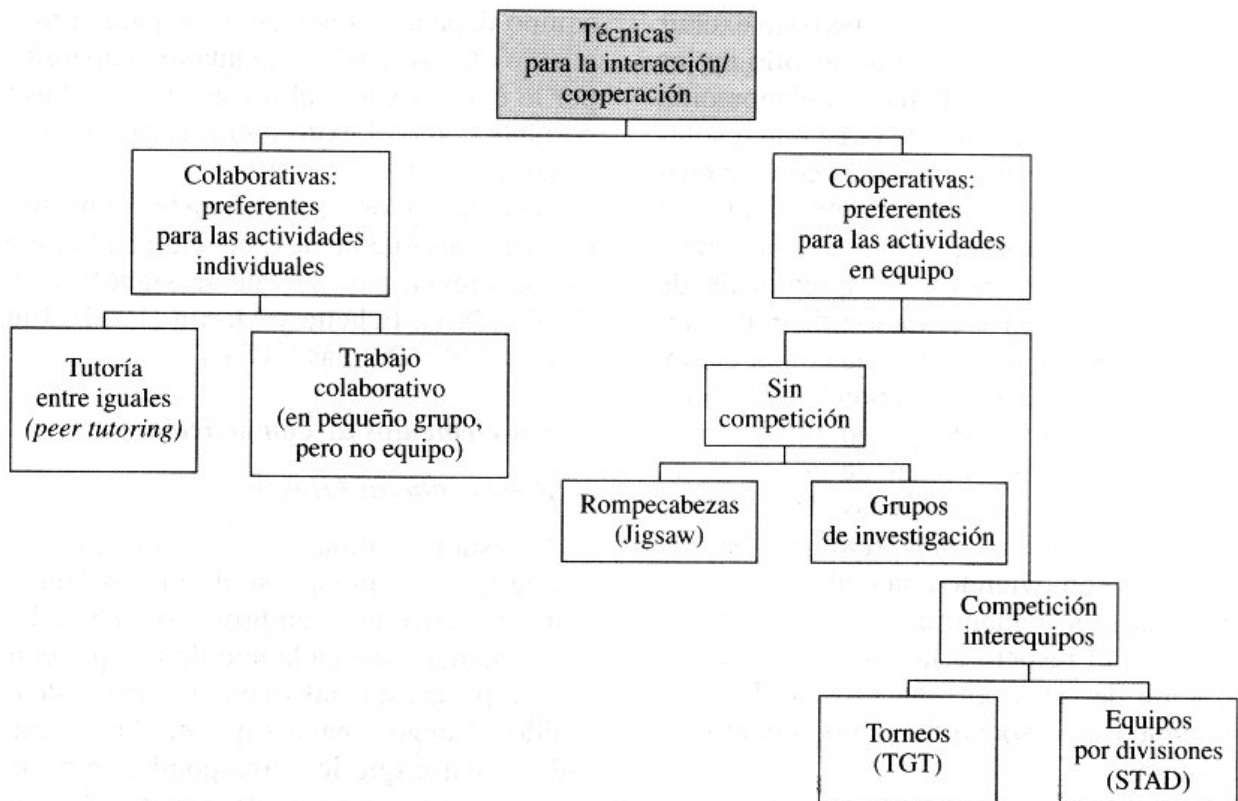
Técnicas para la interacción/ cooperación

Colaborativas: preferentes para las actividades individuales

Cooperativas: preferentes para las actividades en equipo

Tutoría entre iguales *(peer tutoring)*

Trabajo colaborativo (en pequeño grupo, pero no equipo)

Sin competición

Rompecabezas (Jigsaw)

Grupos de investigación

Competición interequipos

Torneos (TGT)

Equipos por divisiones (STAD)